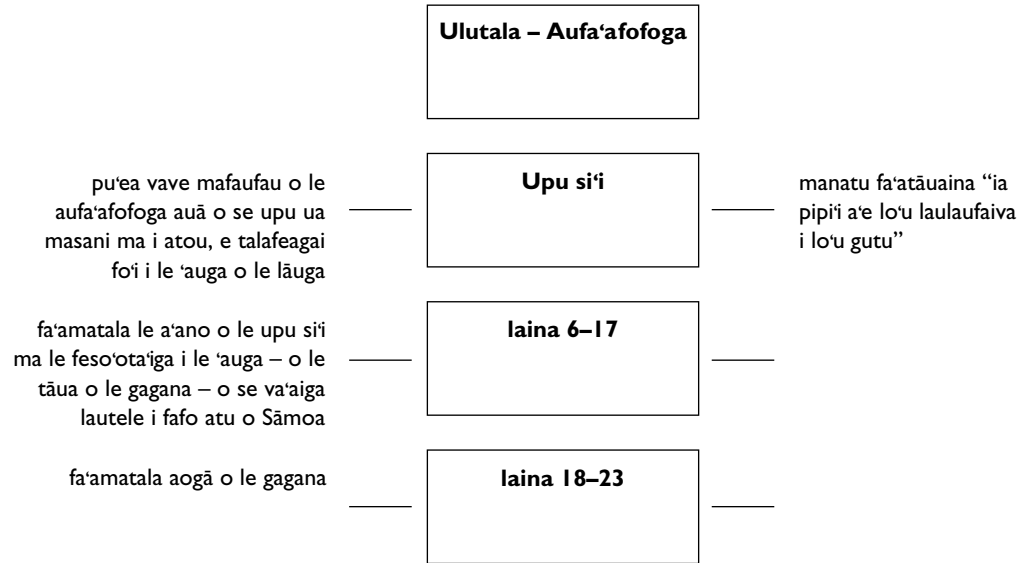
Ulutala – Aufa‘afofoga

pu‘ea vave mafaufau o le aufa‘afofoga auā o se upu ua masani ma i atou, e talafeagai fo‘i i le ‘auga o le lāuga

Upu si‘i

manatu fa‘atāuaina “ia pipi‘i a‘e lo‘u laulaufaiva i lo‘u gutu”

fa‘amatala le a‘ano o le upu si‘i ma le feso‘ota‘iga i le ‘auga – o le tāua o le gagana – o se va‘aiga lautele i fafo atu o Sāmoa

laina 6–17

fa‘amatala aogā o le gagana

laina 18–23